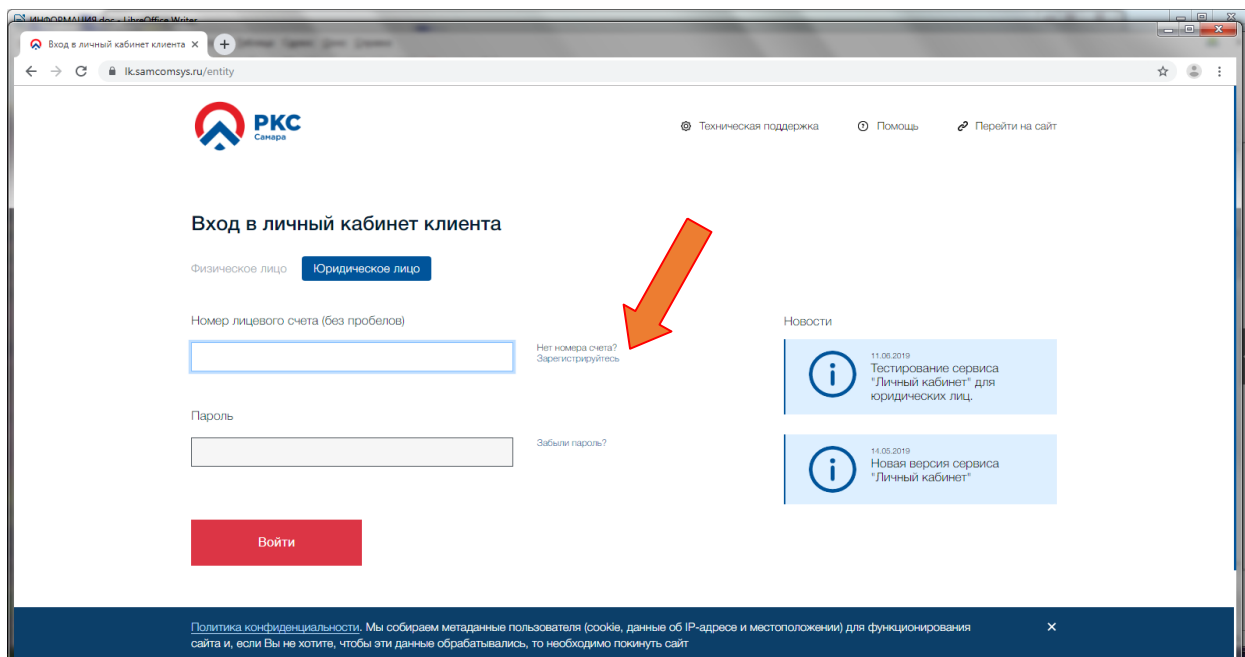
ИНФОРМАЦИЯ.doc - LibreOffice Writer

Вход в личный кабинет клиента ×

lk.samcomsys.ru/entity

РКС Самара

Техническая поддержка Помощь Перейти на сайт

Вход в личный кабинет клиента

Физическое лицо Юридическое лицо

Номер лицевого счета (без пробелов)

Нет номера счета? Зарегистрируйтесь

Пароль

Забыли пароль?

Войти

Новости

11.06.2019
Тестирование сервиса "Личный кабинет" для юридических лиц.

14.05.2019
Новая версия сервиса "Личный кабинет"

Политика конфиденциальности. Мы собираем метаданные пользователя (cookie, данные об IP-адресе и местоположении) для функционирования сайта и, если Вы не хотите, чтобы эти данные обрабатывались, то необходимо покинуть сайт

×